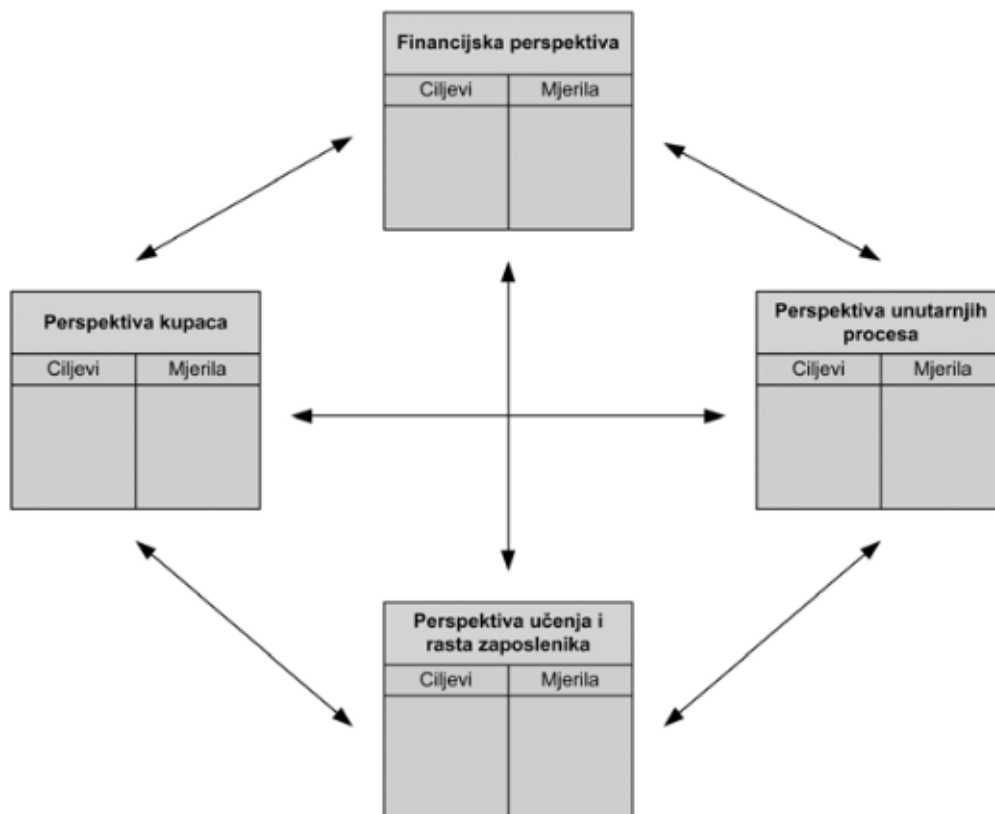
Financijska perspektiva

| Ciljevi | Mjerila |
|---|---|
| | |

Perspektiva kupaca

| Ciljevi | Mjerila |
|---|---|
| | |

Perspektiva unutarnjih procesa

| Ciljevi | Mjerila |
|---|---|
| | |

Perspektiva učenja i rasta zaposlenika

| Ciljevi | Mjerila |
|---|---|
| | |